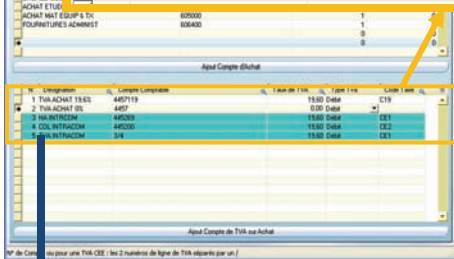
ACHAT ETUD
ACHAT MAT EQUIP & TX 605000 1
FOURNITURES ADMINIST 606400 1
0
0

Ajout Compte d'Achat

| N° | Désignation | Compte Comptable | Taux de TVA | Type TVA | Code Taxe |
|---|---|---|---|---|---|
| 1 | TVA ACHAT 19,6% | 4457119 | 19.60 | Débit | C19 |
| 2 | TVA ACHAT 0% | 4457 | 0.00 | Débit | |
| 3 | HA INTRACOM | 445269 | 19.60 | Débit | CE1 |
| 4 | COL INTRACOM | 445200 | 19.60 | Débit | CE2 |
| 5 | HA INTRACOM | 3/4 | 19.60 | Débit | CE1 |

Ajout Compte de TVA sur Achat

N° de Co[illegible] ou pour une TVA CEE : les 2 numéros de ligne de TVA séparés par un /